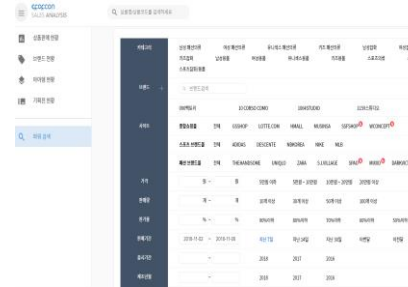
cpocon
SALES ANALYZER

상품판매 현황
브랜드 현황
위례점 현황
기획전 현황
파워 검색

상품명/상품코드를 입력하세요

카테고리
브랜드
쇼핑몰
가격
판매량
판매율
판매기간
2018-11-03 ~ 2018-11-09

10 CORSO COMO
SSG
LOTTE.COM
HMALL
MUSINSA
SSFSHOP
WCONCEPT
ADIDAS
DESCENTE
NIKE
NB
THEMARDONE
UNIQLO
ZARA
SPAO
MIXXO

2018
2017
2016